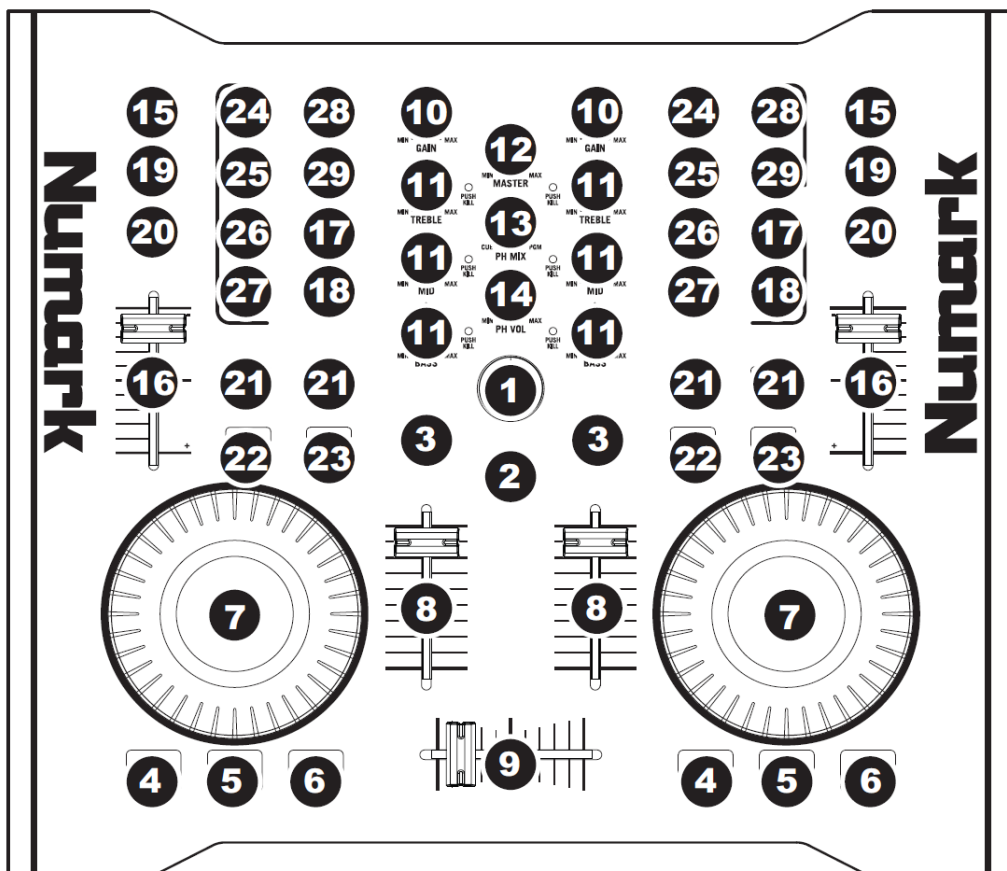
15
24
28
10
MIN MAX
GAIN
12
MIN MASTER MAX
10
MIN MAX
GAIN
24
28
15

Numark

19
25
29
11
MIN TREBLE MAX
PUSH KILL
13
CUE PGM
PH MIX
PUSH KILL
11
MIN TREBLE MAX
25
29
19

Numark

20
26
17
11
MIN MID MAX
PUSH KILL
14
MIN PH VOL MAX
PUSH KILL
11
MIN MID MAX
26
17
20

27
18
11
MIN BASS MAX
PUSH KILL
PUSH KILL
11
MIN BASS MAX
27
18

16
+
21
21
1
21
21
16
+

3
3
22
23
2
22
23

7
8
8
7

9

4
5
6
4
5
6